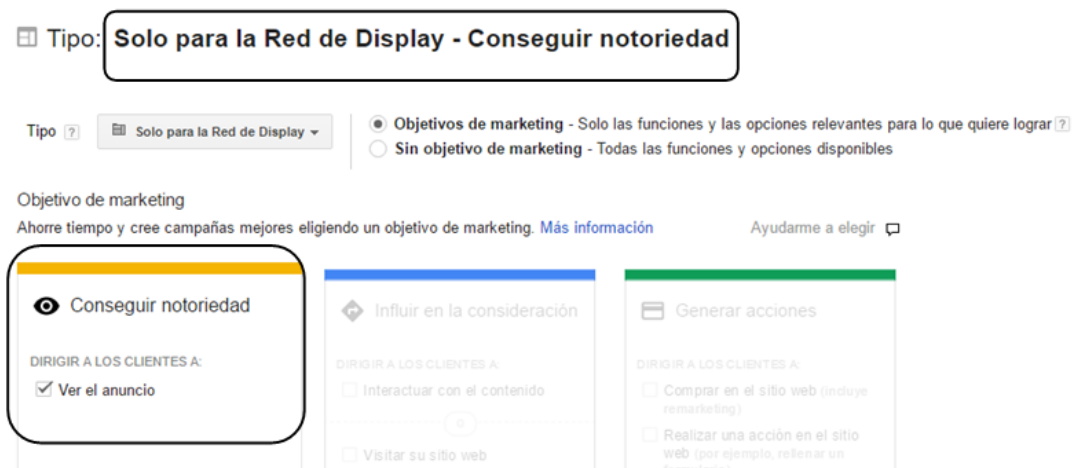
Tipo: Solo para la Red de Display - Conseguir notoriedad

Tipo ? Solo para la Red de Display

Objetivos de marketing - Solo las funciones y las opciones relevantes para lo que quiere lograr ?
Sin objetivo de marketing - Todas las funciones y opciones disponibles

Objetivo de marketing
Ahorre tiempo y cree campañas mejores eligiendo un objetivo de marketing. Más información

Ayudarme a elegir

Conseguir notoriedad
DIRIGIR A LOS CLIENTES A:
Ver el anuncio

Influir en la consideración
DIRIGIR A LOS CLIENTES A:
Interactuar con el contenido
O
Visitar su sitio web

Generar acciones
DIRIGIR A LOS CLIENTES A:
Comprar en el sitio web (incluye remarketing)
Realizar una acción en el sitio web (por ejemplo, rellenar un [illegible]